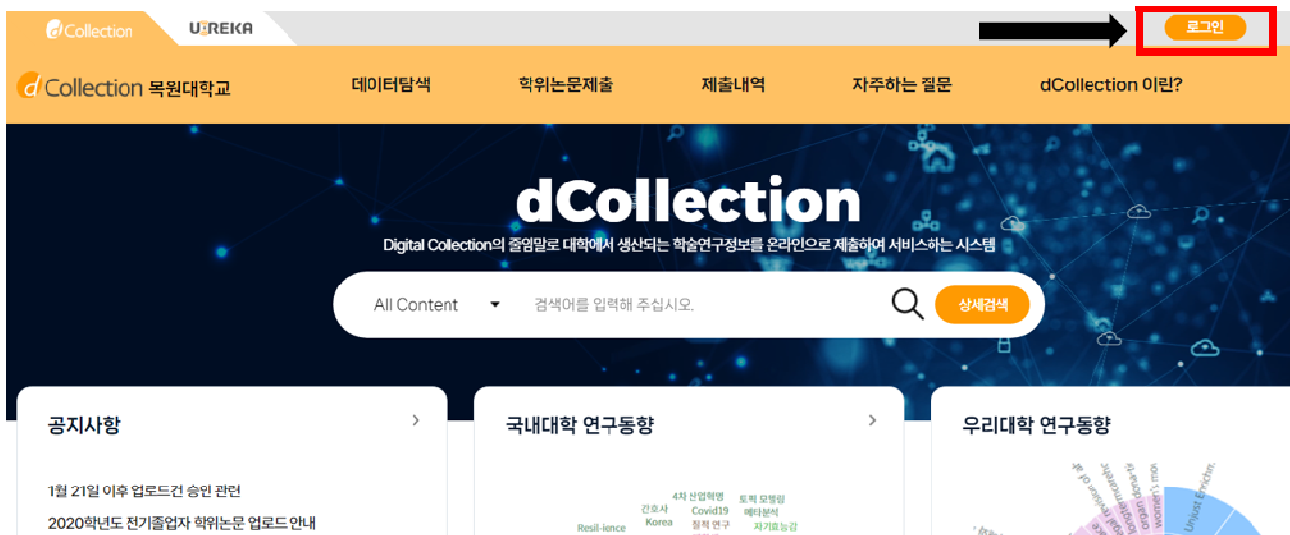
dCollection UREKA

로그인

dCollection 목원대학교

데이터탐색 학위논문제출 제출내역 자주하는 질문 dCollection 이란?

dCollection

Digital Collection의 줄임말로 대학에서 생산되는 학술연구정보를 온라인으로 제출하여 서비스하는 시스템

All Content ▾ 검색어를 입력해 주십시오.

상세검색

공지사항 ›

1월 21일 이후 업로드건 승인 관련

2020학년도 전기졸업자 학위논문 업로드 안내

국내대학 연구동향 ›

4차 산업혁명 토픽 모델링 간호사 Covid19 메타분석 Korea 질적 연구 자기효능감 Resil-ience

우리대학 연구동향